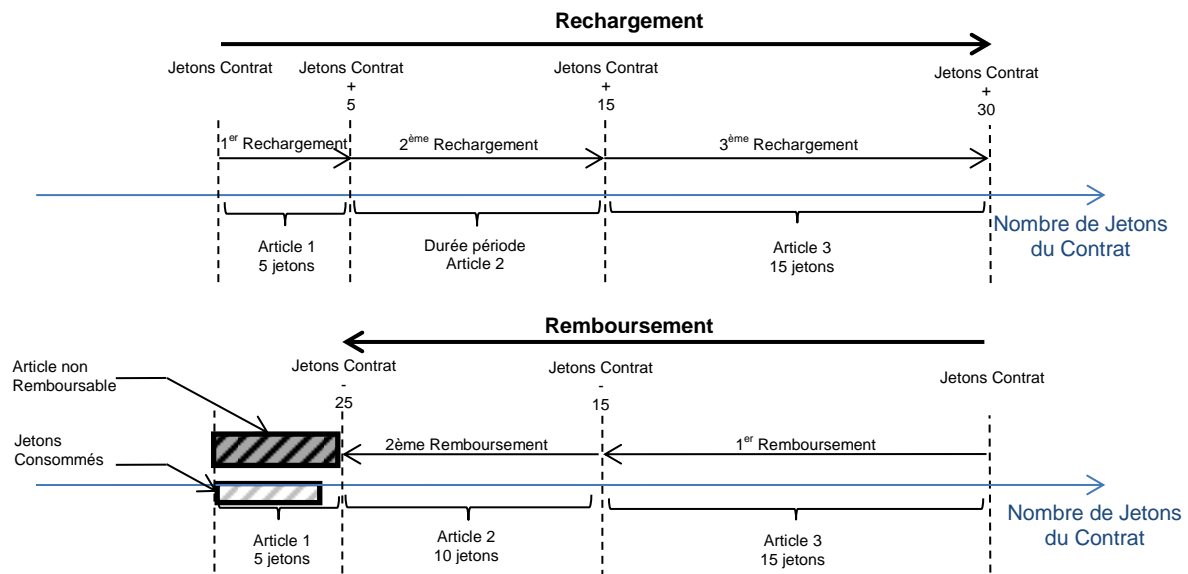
Rechargement

Jetons Contrat

Jetons Contrat + 5

Jetons Contrat + 15

Jetons Contrat + 30

$1^{er}$ Rechargement

$2^{ème}$ Rechargement

$3^{ème}$ Rechargement

Nombre de Jetons du Contrat

Article 1
5 jetons

Durée période
Article 2

Article 3
15 jetons

Remboursement

Article non Remboursable

Jetons Consommés

Jetons Contrat - 25

Jetons Contrat - 15

Jetons Contrat

2ème Remboursement

$1^{er}$ Remboursement

Nombre de Jetons du Contrat

Article 1
5 jetons

Article 2
10 jetons

Article 3
15 jetons